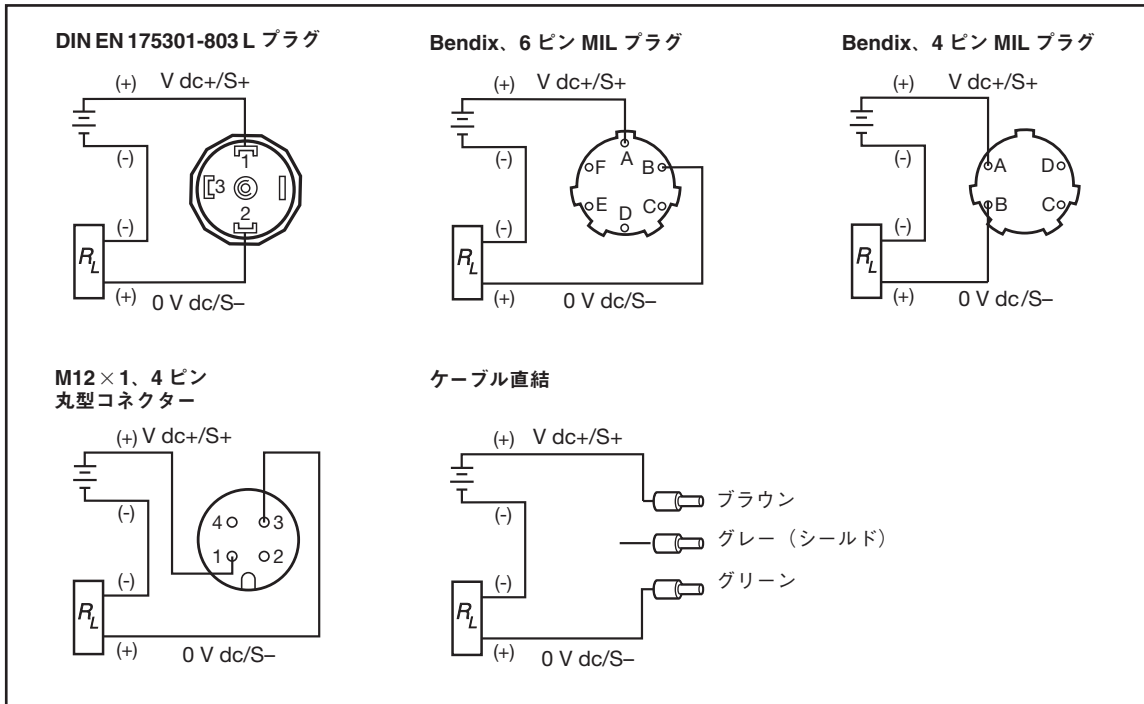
DIN EN 175301-803 L プラグ

(+) V dc+/S+

(-)

1

3

2

(-)

$R_L$

(+) 0 V dc/S–

Bendix、6 ピン MIL プラグ

(+) V dc+/S+

(-)

A

F

B

E

D

C

(-)

$R_L$

(+) 0 V dc/S–

Bendix、4 ピン MIL プラグ

(+) V dc+/S+

(-)

A

D

B

C

(-)

$R_L$

(+) 0 V dc/S–

M12 × 1、4 ピン
丸型コネクター

(+) V dc+/S+

(-)

4

3

1

2

(-)

$R_L$

(+) 0 V dc/S–

ケーブル直結

(+) V dc+/S+

(-)

ブラウン

グレー（シールド）

グリーン

(-)

$R_L$

(+) 0 V dc/S–